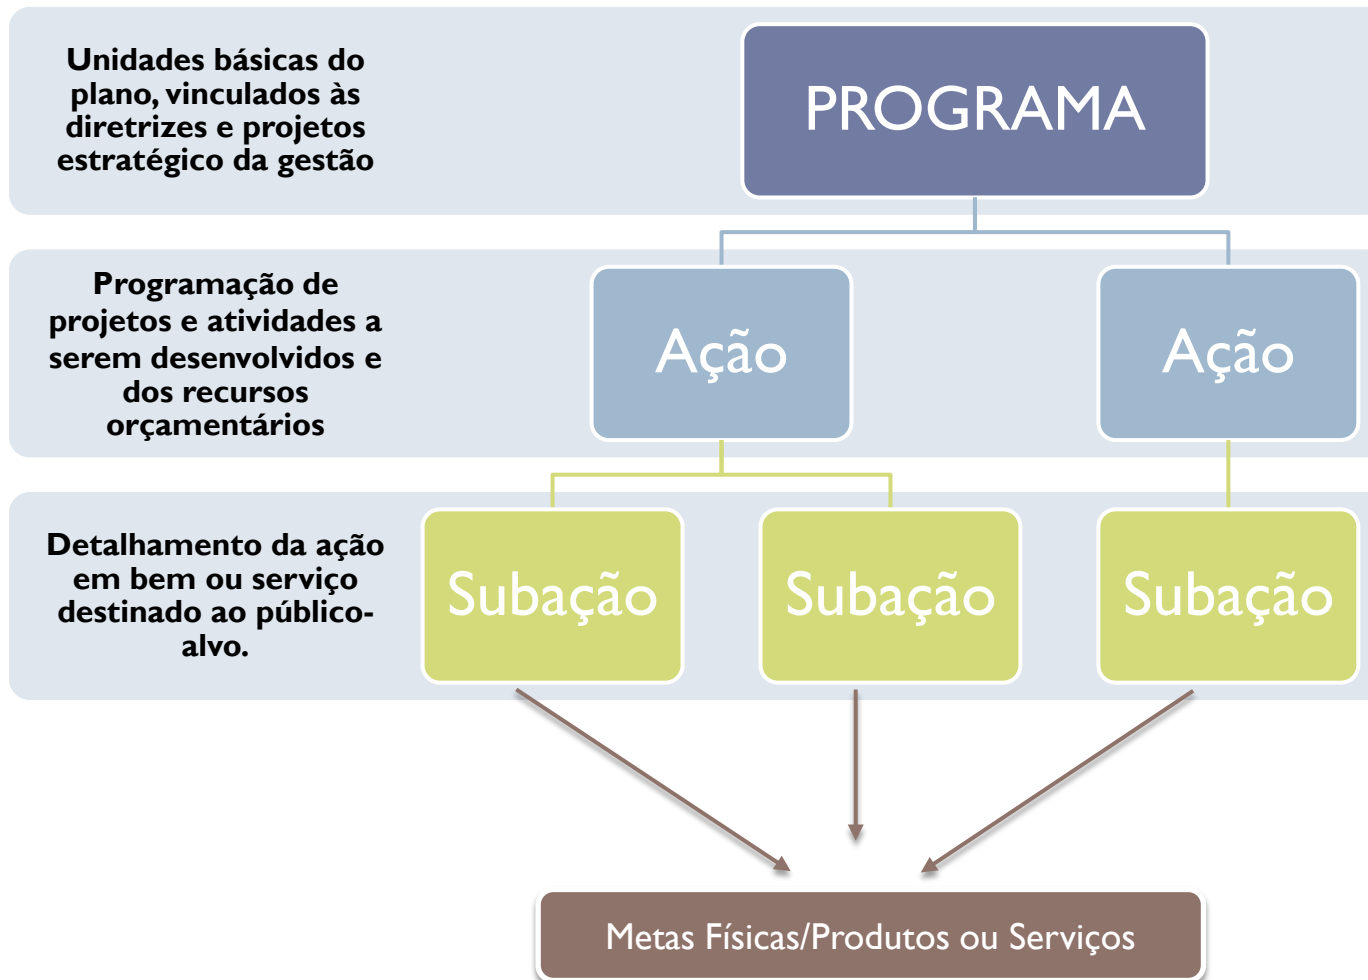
Unidades básicas do plano, vinculados às diretrizes e projetos estratégico da gestão

PROGRAMA

Programação de projetos e atividades a serem desenvolvidos e dos recursos orçamentários

Ação

Ação

Detalhamento da ação em bem ou serviço destinado ao público-alvo.

Subação

Subação

Subação

Metas Físicas/Produtos ou Serviços